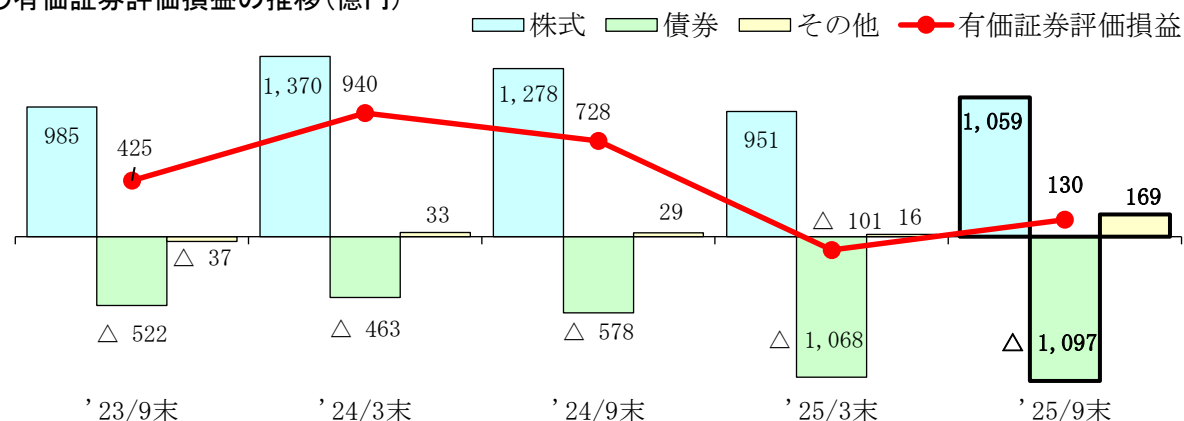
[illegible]有価証券評価損益の推移(億円)

株式 債券 その他 有価証券評価損益

985
425
△ 522
△ 37
1,370
940
33
△ 463
1,278
728
29
△ 578
951
△ 101
16
△ 1,068
1,059
130
169
△ 1,097

'23/9末
'24/3末
'24/9末
'25/3末
'25/9末